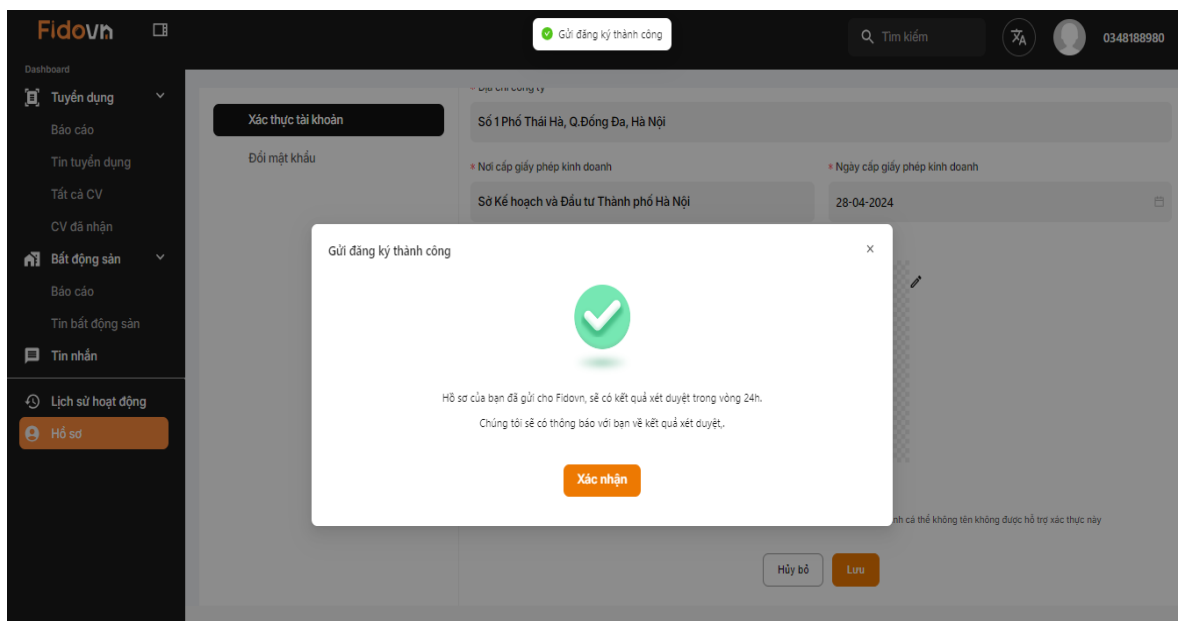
Fidovn

Gửi đăng ký thành công

Tìm kiếm

0348188980

Dashboard

Tuyển dụng

Báo cáo

Tin tuyển dụng

Tất cả CV

CV đã nhận

Bất động sản

Báo cáo

Tin bất động sản

Tin nhắn

Lịch sử hoạt động

Hồ sơ

Xác thực tài khoản

Đổi mật khẩu

* Địa chỉ công ty

Số 1 Phố Thái Hà, Q.Đống Đa, Hà Nội

* Nơi cấp giấy phép kinh doanh

Sở Kế hoạch và Đầu tư Thành phố Hà Nội

* Ngày cấp giấy phép kinh doanh

28-04-2024

Gửi đăng ký thành công

×

Hồ sơ của bạn đã gửi cho Fidovn, sẽ có kết quả xét duyệt trong vòng 24h.

Chúng tôi sẽ có thông báo với bạn về kết quả xét duyệt,.

Xác nhận

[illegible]nh cá thể không tên không được hỗ trợ xác thực này

Hủy bỏ

Lưu